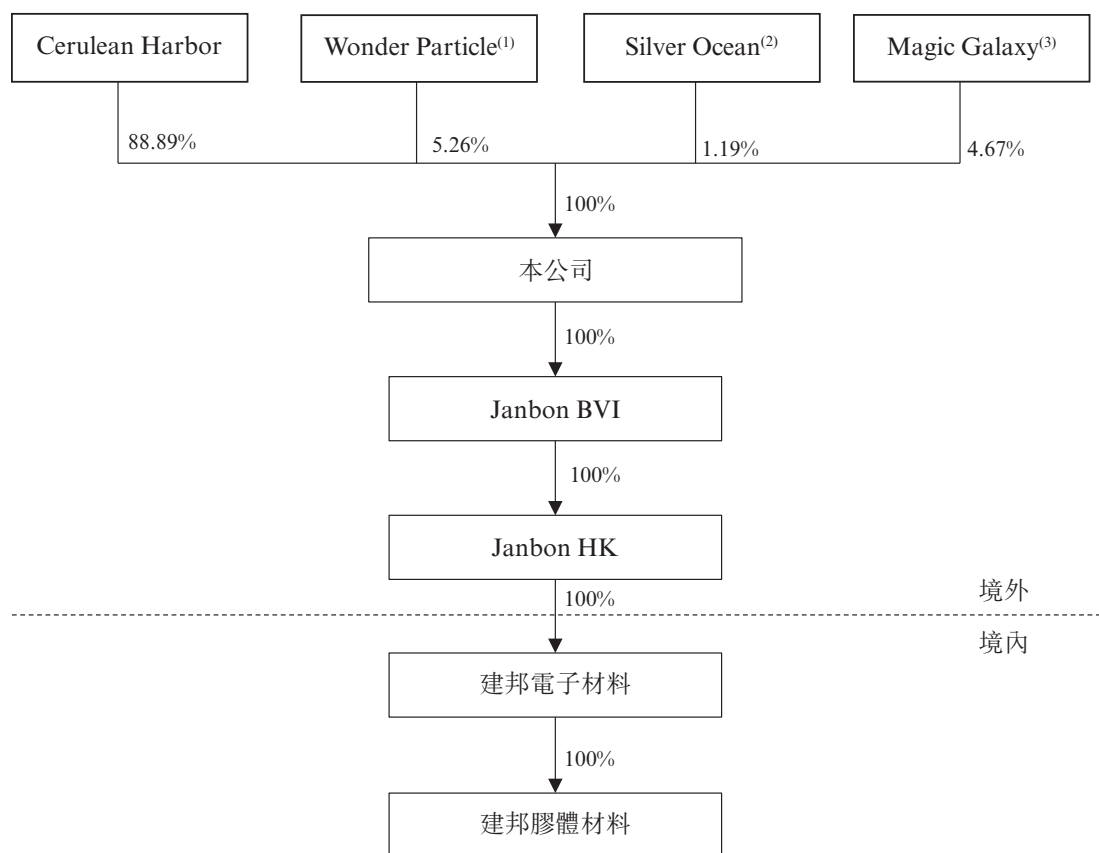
Cerulean Harbor

Wonder Particle$^{(1)}$

Silver Ocean$^{(2)}$

Magic Galaxy$^{(3)}$

88.89%

5.26%

1.19%

4.67%

100%

本公司

100%

Janbon BVI

100%

Janbon HK

境外

100%

境內

建邦電子材料

100%

建邦膠體材料